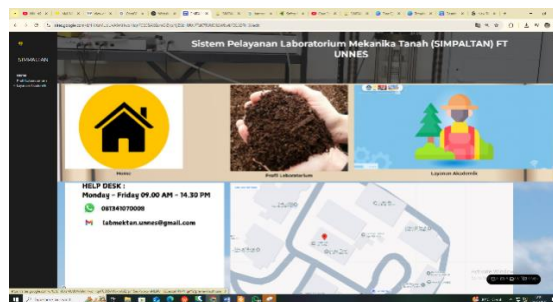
SIMPALTAN

Sistem Pelayanan Laboratorium Mekanika Tanah (SIMPALTAN) FT UNNES

Home
Profil Laboratorium
Layanan Akademik

Home

Profil Laboratorium

Layanan Akademik

HELP DESK :
Monday - Friday 09.00 AM - 14.30 PM

081341070000

labmektan.unnes@gmail.com